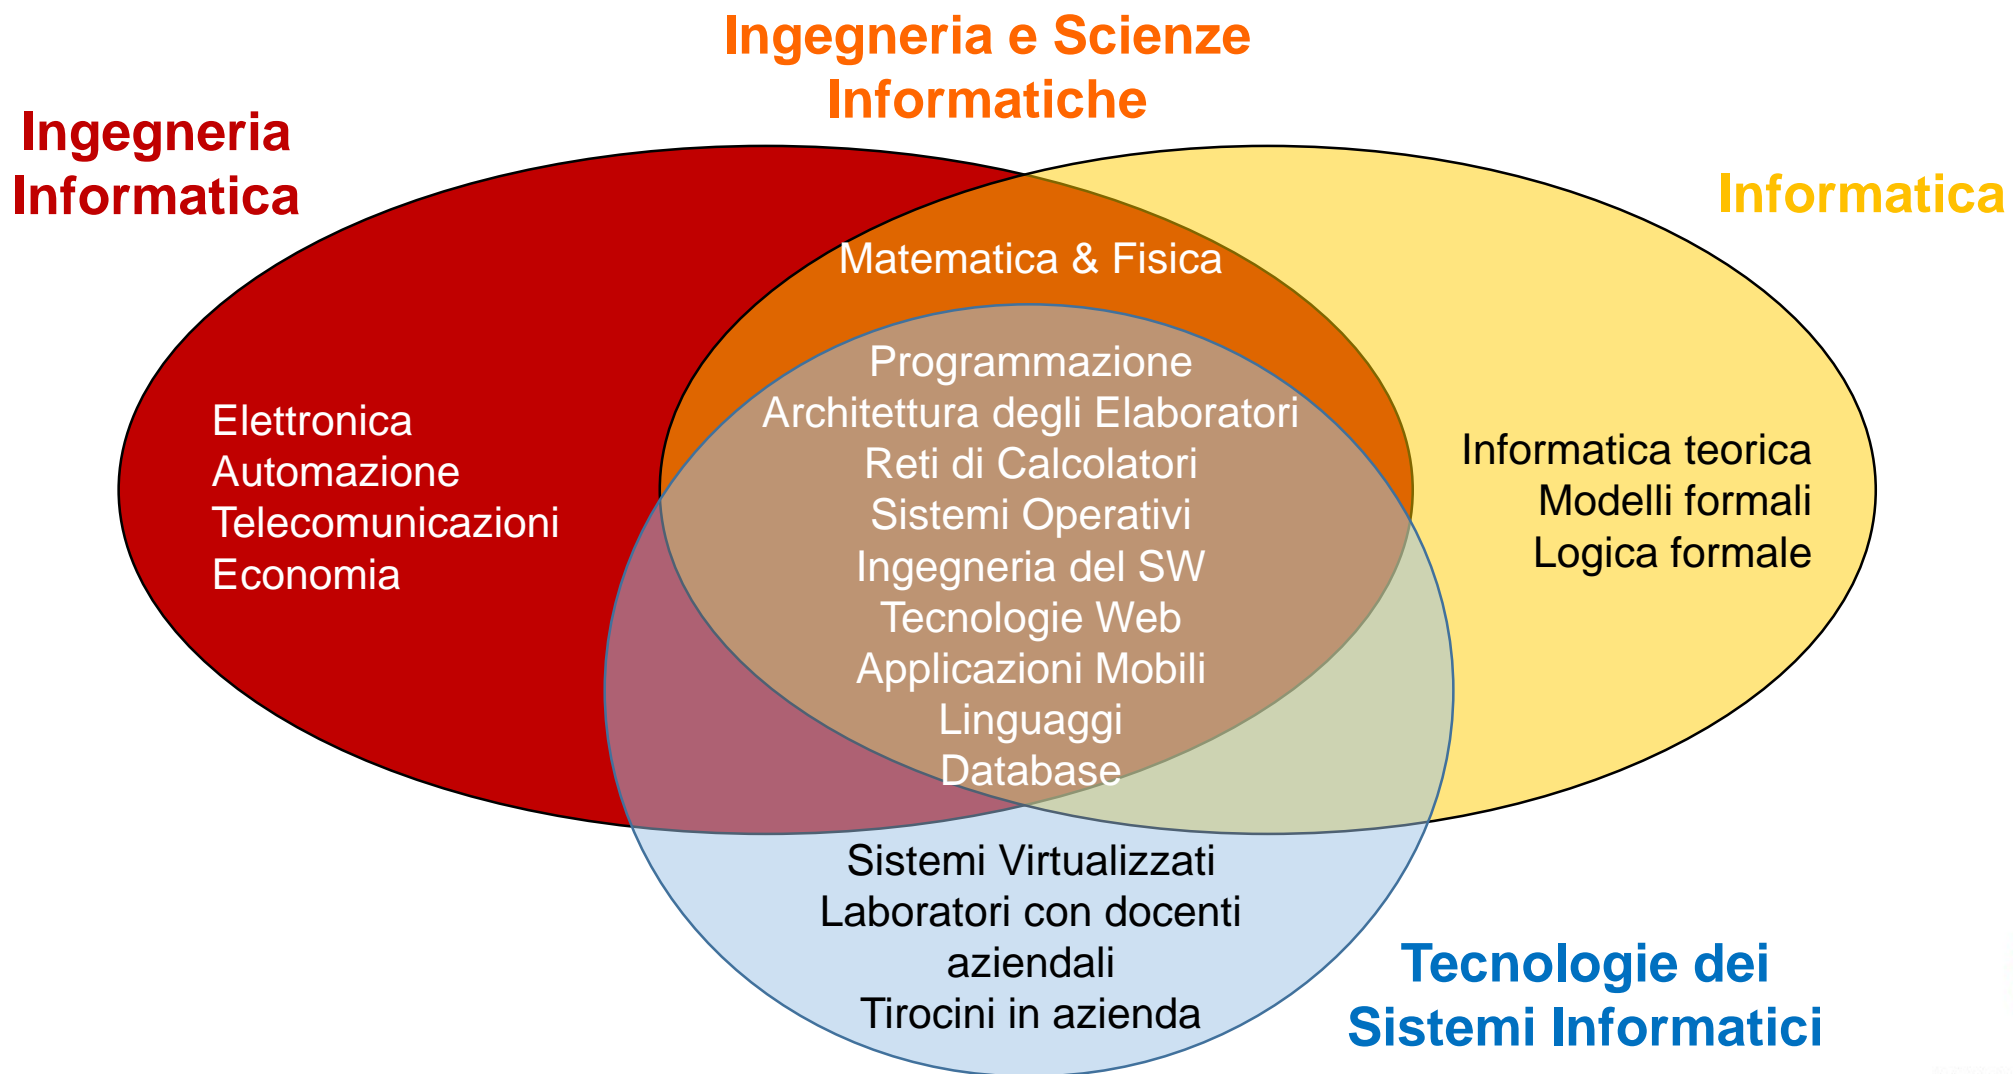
Ingegneria e Scienze Informatiche

Ingegneria Informatica

Informatica

Matematica & Fisica

Elettronica
Automazione
Telecomunicazioni
Economia

Programmazione
Architettura degli Elaboratori
Reti di Calcolatori
Sistemi Operativi
Ingegneria del SW
Tecnologie Web
Applicazioni Mobili
Linguaggi
Database

Informatica teorica
Modelli formali
Logica formale

Sistemi Virtualizzati
Laboratori con docenti aziendali
Tirocini in azienda

Tecnologie dei Sistemi Informatici